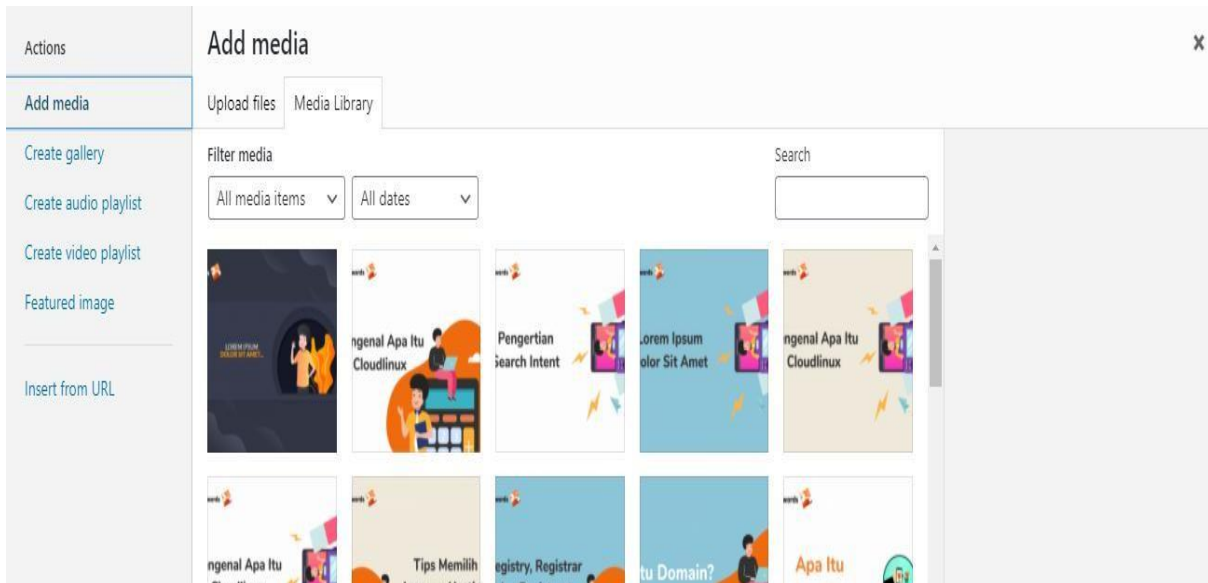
Actions

Add media

Create gallery

Create audio playlist

Create video playlist

Featured image

Insert from URL

Add media

×

Upload files | Media Library

Filter media

All media items ∨ | All dates ∨

Search

LOREM IPSUM DOLOR SIT AMET

ngenal Apa Itu Cloudlinux

Pengertian Search Intent

Lorem Ipsum olor Sit Amet

ngenal Apa Itu Cloudlinux

ngenal Apa Itu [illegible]

Tips Memilih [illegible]

egistry, Registrar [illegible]

tu Domain?

Apa Itu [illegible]